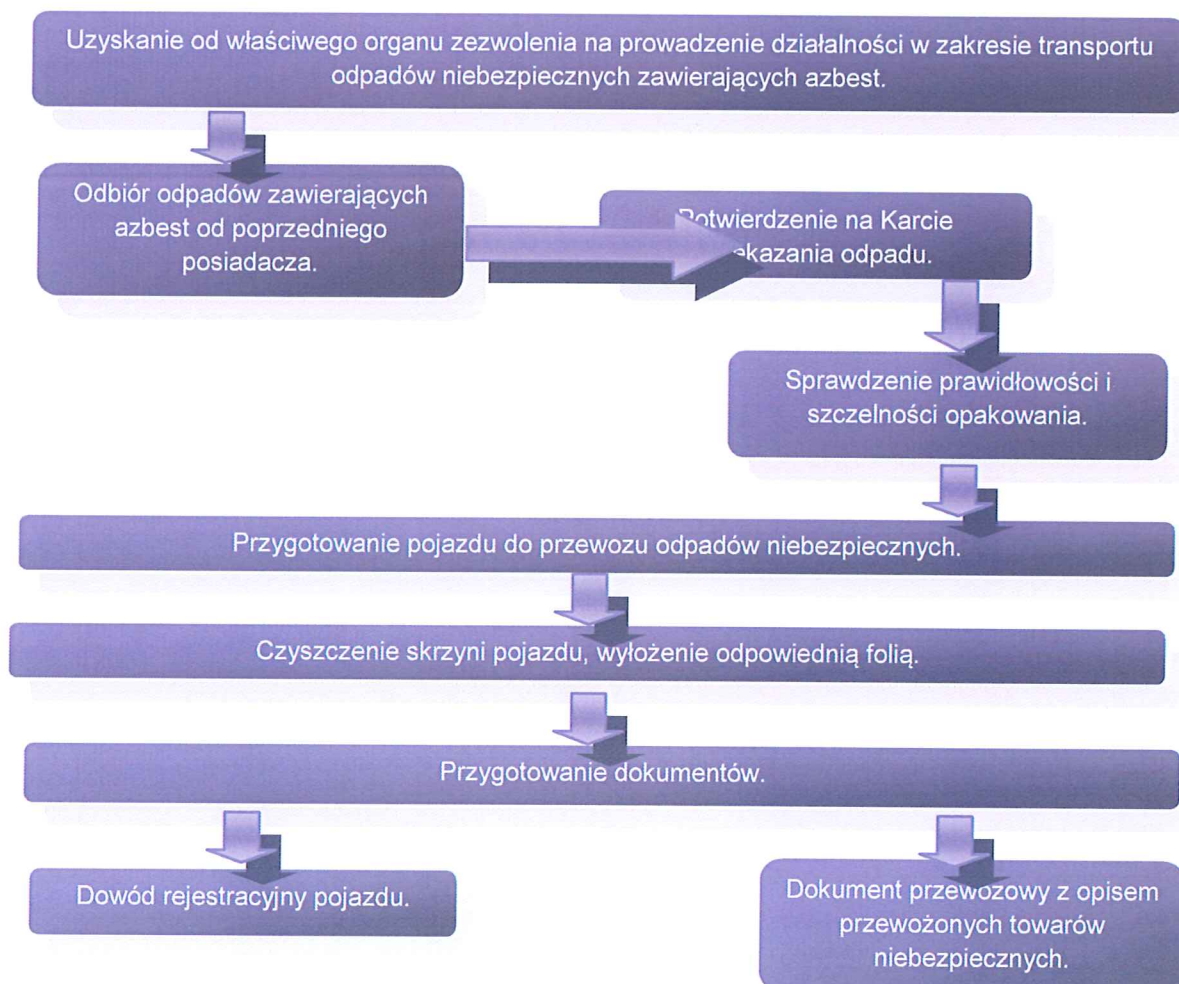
Uzyskanie od właściwego organu zezwolenia na prowadzenie działalności w zakresie transportu odpadów niebezpiecznych zawierających azbest.

Odbiór odpadów zawierających azbest od poprzedniego posiadacza.

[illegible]otwierdzenie na Karcie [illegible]kazania odpadu.

Sprawdzenie prawidłowości i szczelności opakowania.

Przygotowanie pojazdu do przewozu odpadów niebezpiecznych.

Czyszczenie skrzyni pojazdu, wyłożenie odpowiednią folią.

Przygotowanie dokumentów.

Dowód rejestracyjny pojazdu.

Dokument przewozowy z opisem przewożonych towarów niebezpiecznych.